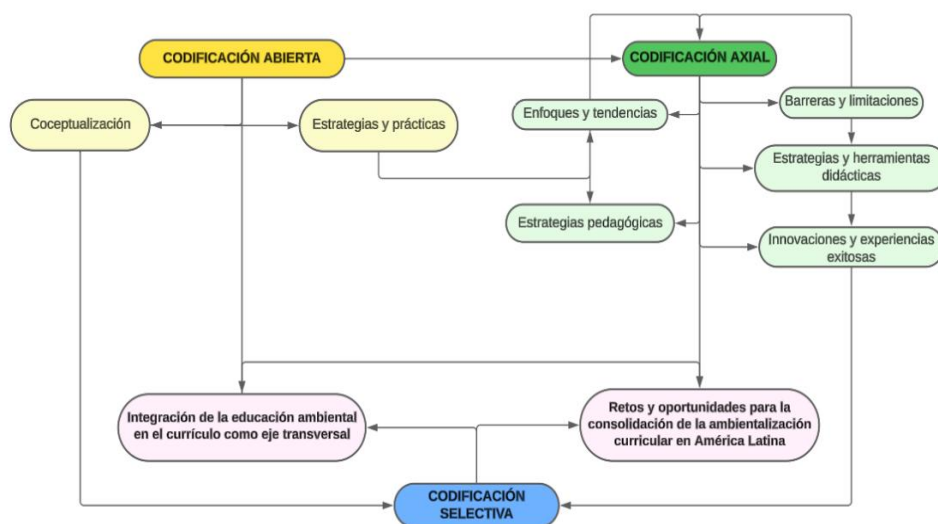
CODIFICACIÓN ABIERTA

CODIFICACIÓN AXIAL

Coceptualización

Estrategias y prácticas

Enfoques y tendencias

Barreras y limitaciones

Estrategias y herramientas didácticas

Estrategias pedagógicas

Innovaciones y experiencias exitosas

Integración de la educación ambiental en el currículo como eje transversal

Retos y oportunidades para la consolidación de la ambientalización curricular en América Latina

CODIFICACIÓN SELECTIVA